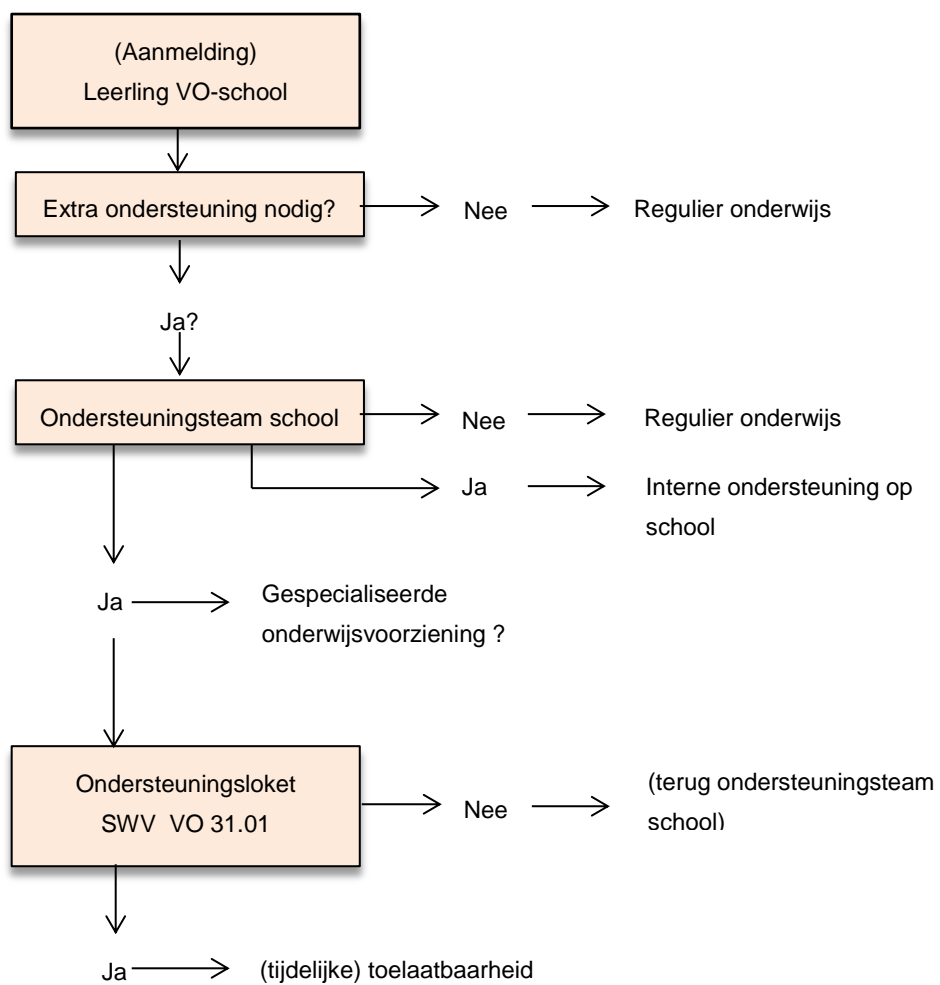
(Aanmelding)
Leerling VO-school

Extra ondersteuning nodig?

Nee

Regulier onderwijs

Ja?

Ondersteuningsteam school

Nee

Regulier onderwijs

Ja

Interne ondersteuning op school

Ja

Gespecialiseerde onderwijsvoorziening ?

Ondersteuningsloket
SWV VO 31.01

Nee

(terug ondersteuningsteam school)

Ja

(tijdelijke) toelaatbaarheid